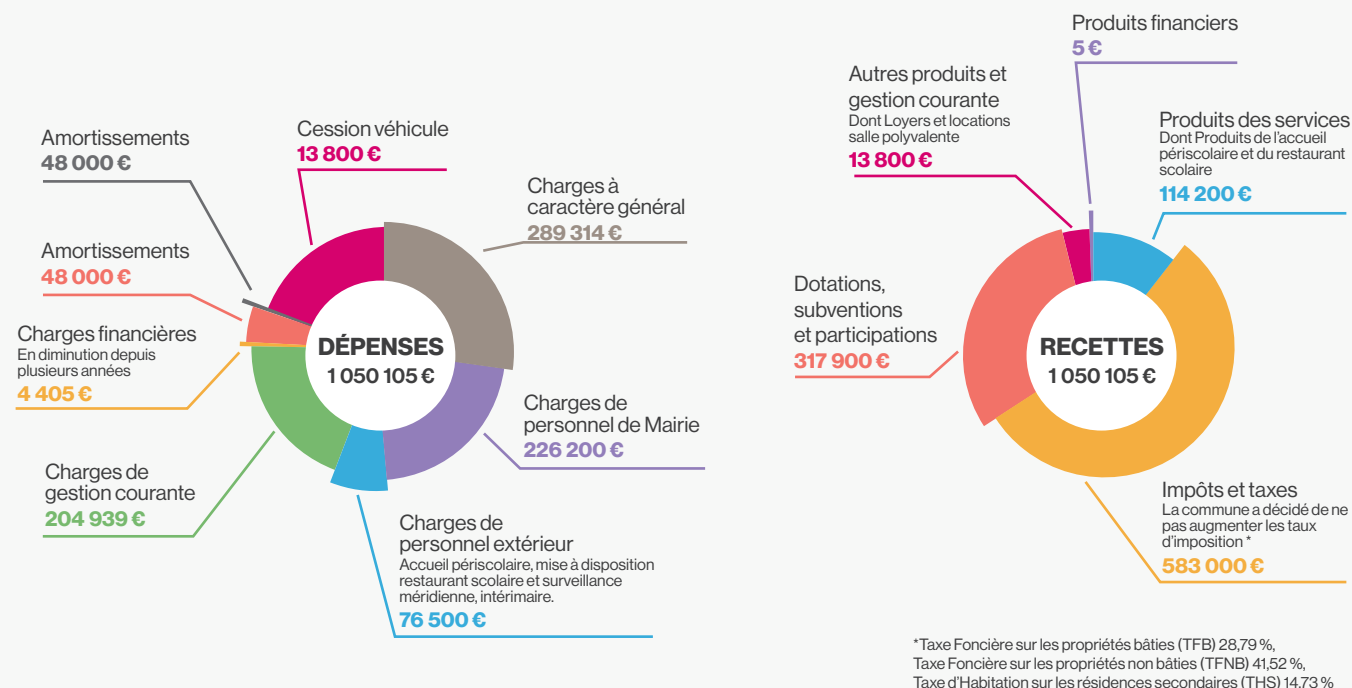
Amortissements
48 000 €

Cession véhicule
13 800 €

Charges à caractère général
289 314 €

Amortissements
48 000 €

Charges financières
En diminution depuis plusieurs années
4 405 €

DÉPENSES
1 050 105 €

Charges de personnel de Mairie
226 200 €

Charges de gestion courante
204 939 €

Charges de personnel extérieur
Accueil périscolaire, mise à disposition restaurant scolaire et surveillance méridienne, intérimaire.
76 500 €

Produits financiers
5 €

Autres produits et gestion courante
Dont Loyers et locations salle polyvalente
13 800 €

Produits des services
Dont Produits de l'accueil périscolaire et du restaurant scolaire
114 200 €

Dotations, subventions et participations
317 900 €

RECETTES
1 050 105 €

Impôts et taxes
La commune a décidé de ne pas augmenter les taux d'imposition *
583 000 €

*Taxe Foncière sur les propriétés bâties (TFB) 28,79 %,
Taxe Foncière sur les propriétés non bâties (TFNB) 41,52 %,
Taxe d'Habitation sur les résidences secondaires (THS) 14,73 %